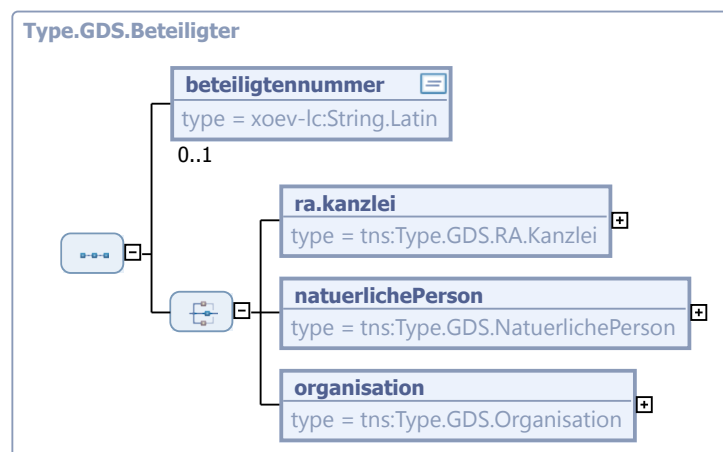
Type.GDS.Beteiligter

beteiligtennummer
type = xoev-lc:String.Latin
0..1

ra.kanzlei
type = tns:Type.GDS.RA.Kanzlei

natuerlichePerson
type = tns:Type.GDS.NatuerlichePerson

organisation
type = tns:Type.GDS.Organisation